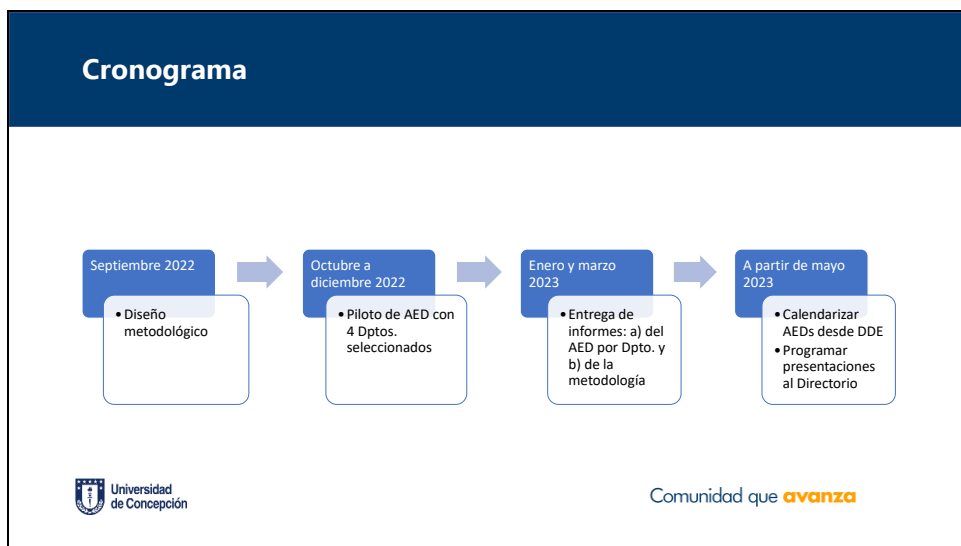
Cronograma

Septiembre 2022

• Diseño metodológico

Octubre a diciembre 2022

• Piloto de AED con 4 Dptos. seleccionados

Enero y marzo 2023

• Entrega de informes: a) del AED por Dpto. y b) de la metodología

A partir de mayo 2023

• Calendarizar AEDs desde DDE
• Programar presentaciones al Directorio

Universidad de Concepción

Comunidad que avanza